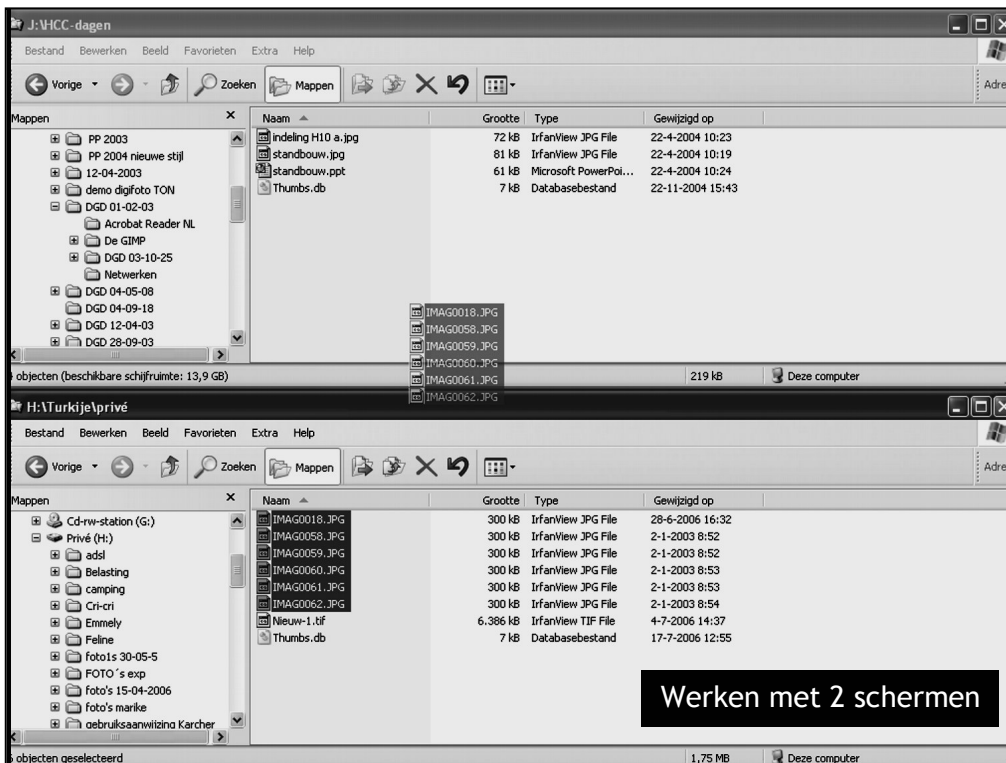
J:\HCC-dagen

Bestand Bewerken Beeld Favorieten Extra Help

Vorige Zoeken Mappen

Adre

Mappen

PP 2003
PP 2004 nieuwe stijl
12-04-2003
demo digifoto TON
DGD 01-02-03
Acrobat Reader NL
De GIMP
DGD 03-10-25
Netwerken
DGD 04-05-08
DGD 04-09-18
DGD 12-04-03
DGD 28-09-03

| Naam | Grootte | Type | Gewijzigd op |
|---|---|---|---|
| indeling H10 a.jpg | 72 kB | IrfanView JPG File | 22-4-2004 10:23 |
| standbouw.jpg | 81 kB | IrfanView JPG File | 22-4-2004 10:19 |
| standbouw.ppt | 61 kB | Microsoft PowerPoi... | 22-4-2004 10:24 |
| Thumbs.db | 7 kB | Databasebestand | 22-11-2004 15:43 |

IMAG0018.JPG
IMAG0058.JPG
IMAG0059.JPG
IMAG0060.JPG
IMAG0061.JPG
IMAG0062.JPG

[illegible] objecten (beschikbare schijfruimte: 13,9 GB) 219 kB Deze computer

H:\Turkije\privé

Bestand Bewerken Beeld Favorieten Extra Help

Vorige Zoeken Mappen

Adre

Mappen

Cd-rw-station (G:)
Privé (H:)
adsl
Belasting
camping
Cri-cri
Emmely
Feline
foto1s 30-05-5
FOTO´s exp
foto's 15-04-2006
foto's marike
gebruiksaanwijzing Karcher

| Naam | Grootte | Type | Gewijzigd op |
|---|---|---|---|
| IMAG0018.JPG | 300 kB | IrfanView JPG File | 28-6-2006 16:32 |
| IMAG0058.JPG | 300 kB | IrfanView JPG File | 2-1-2003 8:52 |
| IMAG0059.JPG | 300 kB | IrfanView JPG File | 2-1-2003 8:52 |
| IMAG0060.JPG | 300 kB | IrfanView JPG File | 2-1-2003 8:53 |
| IMAG0061.JPG | 300 kB | IrfanView JPG File | 2-1-2003 8:53 |
| IMAG0062.JPG | 300 kB | IrfanView JPG File | 2-1-2003 8:54 |
| Nieuw-1.tif | 6.386 kB | IrfanView TIF File | 4-7-2006 14:37 |
| Thumbs.db | 7 kB | Databasebestand | 17-7-2006 12:55 |

Werken met 2 schermen

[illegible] objecten geselecteerd 1,75 MB Deze computer